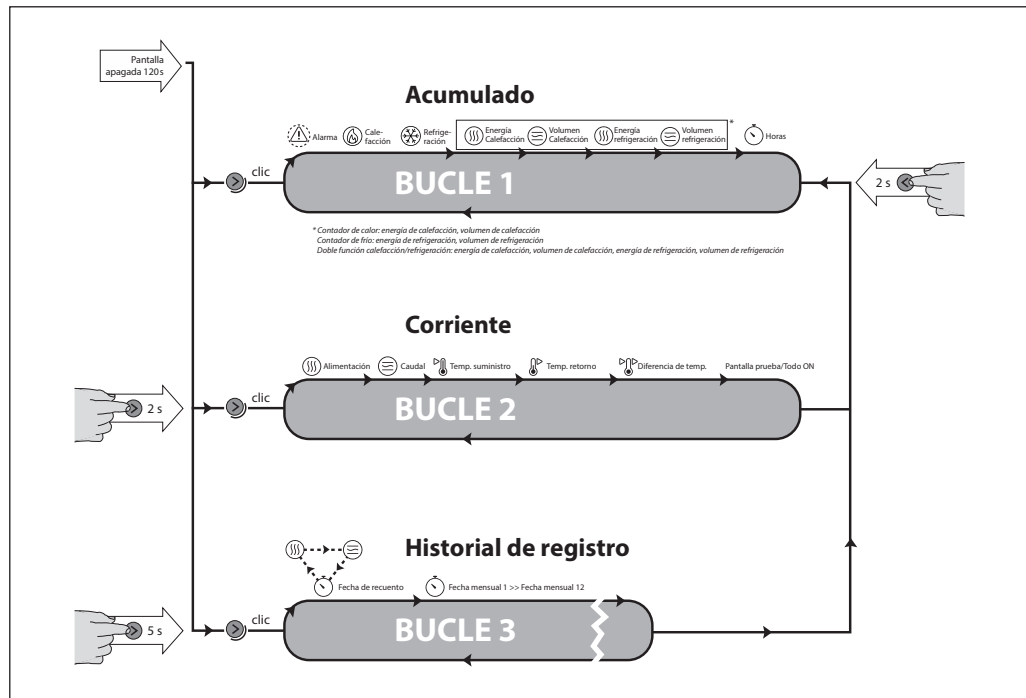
Pantalla apagada 120s

Acumulado

Alarma Calefacción Refrigeración Energía Calefacción Volumen Calefacción Energía refrigeración Volumen refrigeración * Horas

clic

BUCLE 1

2 s

* Contador de calor: energía de calefacción, volumen de calefacción
Contador de frío: energía de refrigeración, volumen de refrigeración
Doble función calefacción/refrigeración: energía de calefacción, volumen de calefacción, energía de refrigeración, volumen de refrigeración

Corriente

Alimentación Caudal Temp. suministro Temp. retorno Diferencia de temp. Pantalla prueba/Todo ON

2 s

clic

BUCLE 2

Historial de registro

Fecha de recuento Fecha mensual 1 >> Fecha mensual 12

5 s

clic

BUCLE 3